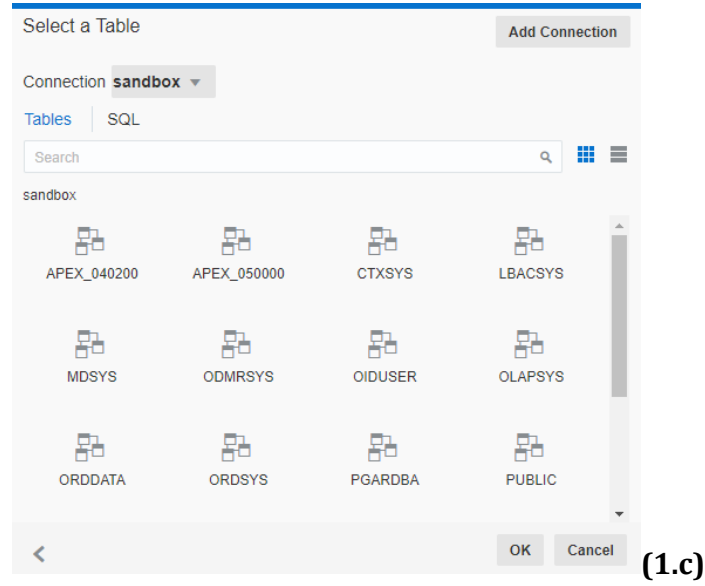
Select a Table

Add Connection

Connection sandbox

Tables | SQL

Search

sandbox

APEX_040200
APEX_050000
CTXSYS
LBACSYS

MDSYS
ODMRSYS
OIDUSER
OLAPSYS

ORDDATA
ORDSYS
PGARDBA
PUBLIC

<

OK
Cancel

(1.c)